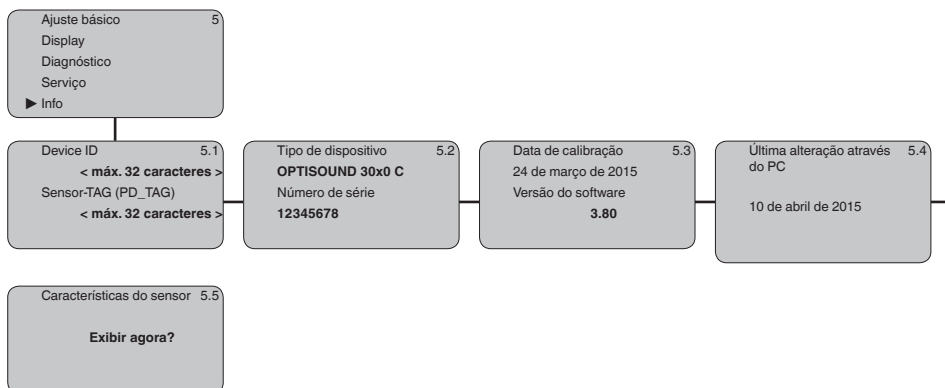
Ajuste básico 5
Display
Diagnóstico
Serviço
▶ Info

Device ID 5.1
< máx. 32 caracteres >
Sensor-TAG (PD_TAG)
< máx. 32 caracteres >

Tipo de dispositivo 5.2
OPTISOUND 30x0 C
Número de série
12345678

Data de calibração 5.3
24 de março de 2015
Versão do software
3.80

Última alteração através do PC 5.4
10 de abril de 2015

Características do sensor 5.5
Exibir agora?